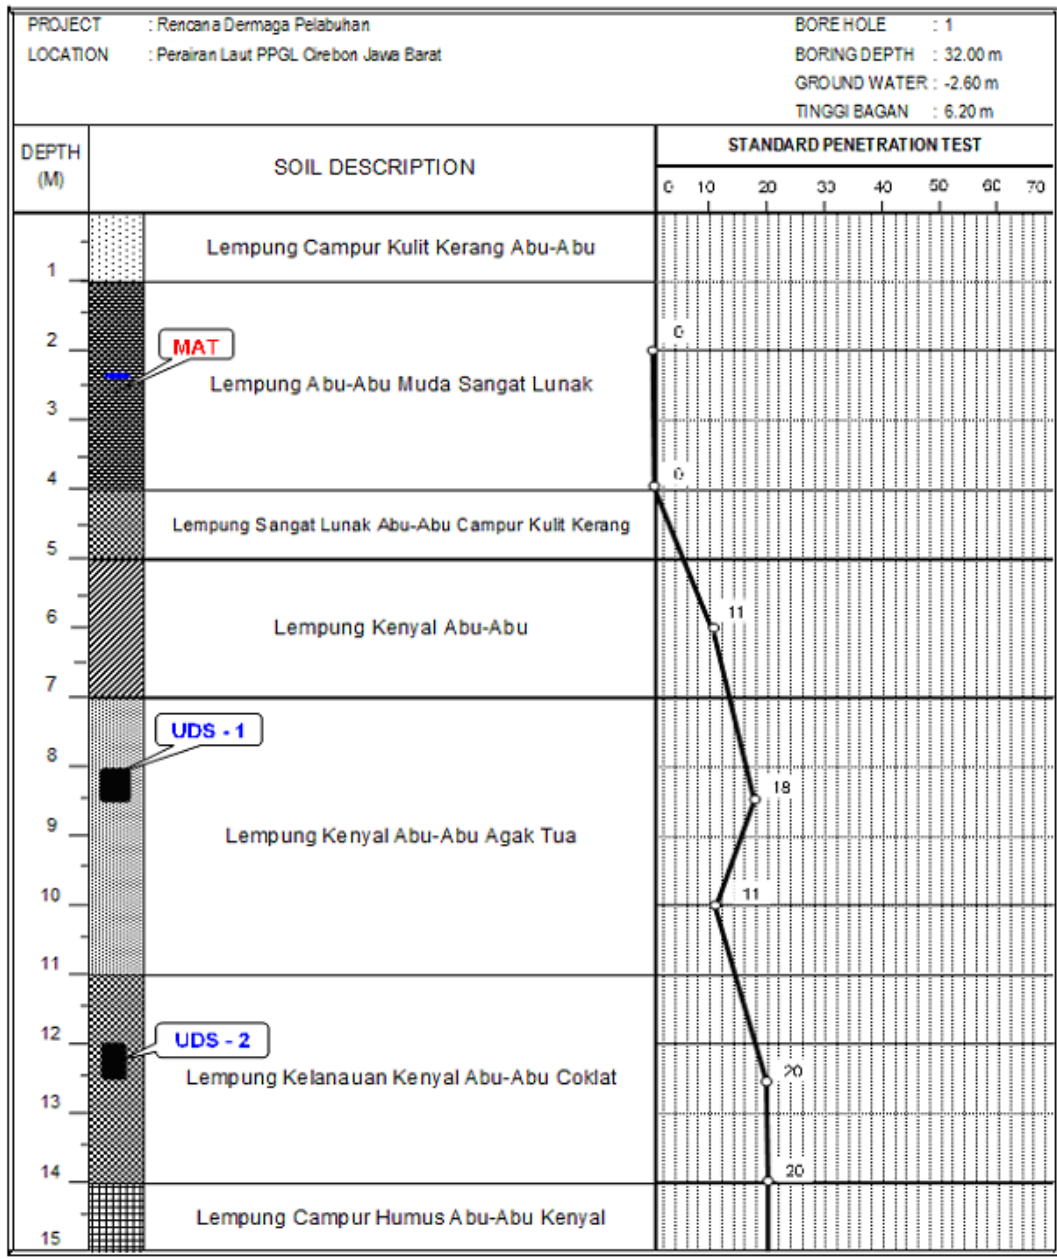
PROJECT : Rencana Dermaga Pelabuhan
LOCATION : Perairan Laut PPGL Cirebon Jawa Barat

BORE HOLE : 1
BORING DEPTH : 32.00 m
GROUND WATER : -2.60 m
TINGGI BAGAN : 6.20 m

DEPTH (M)

SOIL DESCRIPTION

STANDARD PENETRATION TEST

0 10 20 30 40 50 60 70

1
2
3
4
5
6
7
8
9
10
11
12
13
14
15

Lempung Campur Kulit Kerang Abu-Abu

MAT

Lempung Abu-Abu Muda Sangat Lunak

Lempung Sangat Lunak Abu-Abu Campur Kulit Kerang

Lempung Kenyal Abu-Abu

UDS - 1

Lempung Kenyal Abu-Abu Agak Tua

UDS - 2

Lempung Kelanauan Kenyal Abu-Abu Coklat

Lempung Campur Humus Abu-Abu Kenyal

0
0
11
18
11
20
20